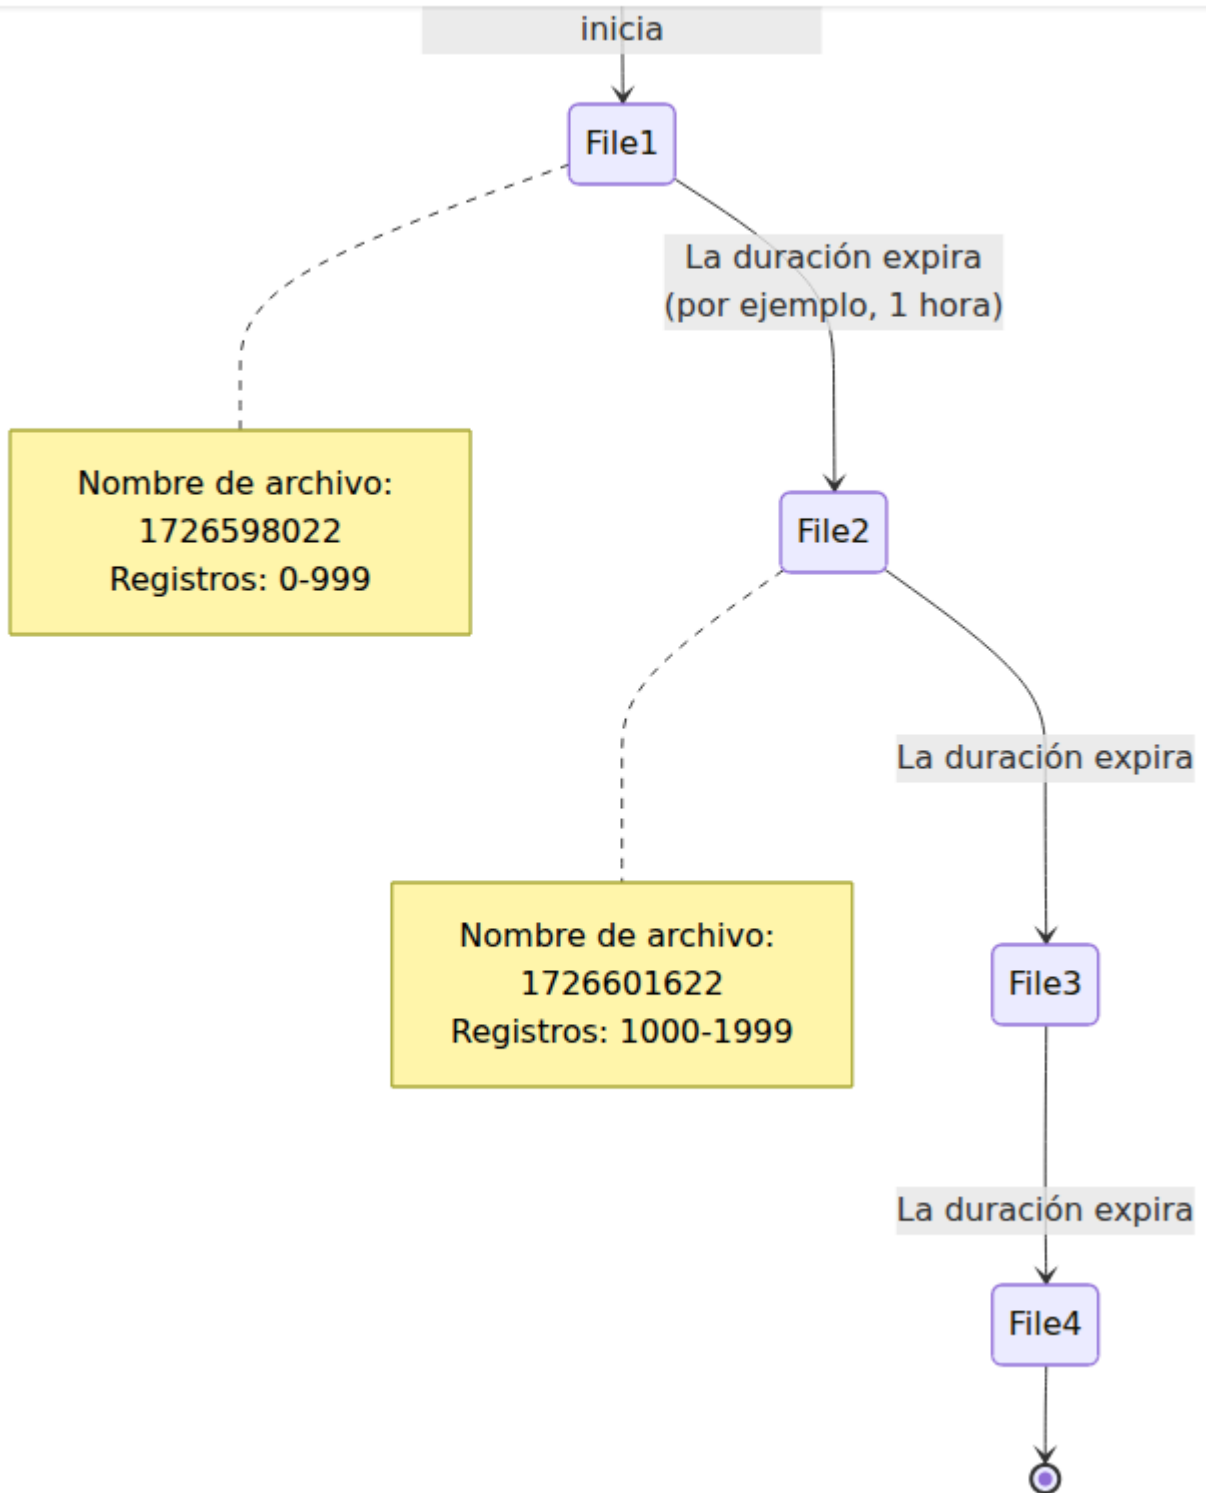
inicia

File1

La duración expira
(por ejemplo, 1 hora)

Nombre de archivo:
1726598022
Registros: 0-999

File2

La duración expira

Nombre de archivo:
1726601622
Registros: 1000-1999

File3

La duración expira

File4